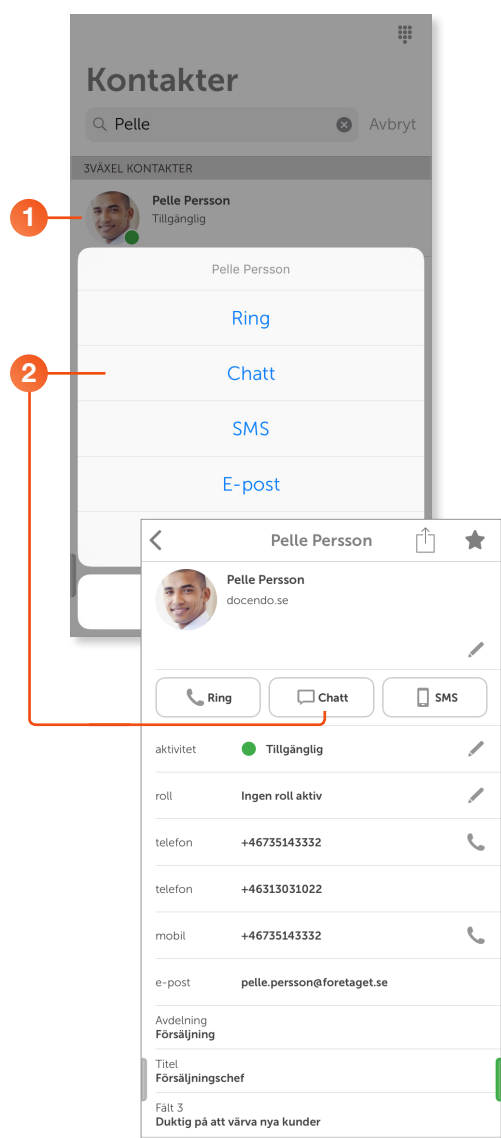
Kontakter

Pelle

Avbryt

3VÄXEL KONTAKTER

1

Pelle Persson
Tillgänglig

Pelle Persson

Ring

2

Chatt

SMS

E-post

Pelle Persson

Pelle Persson
docendo.se

Ring

Chatt

SMS

| | |
|---|---|
| aktivitet | Tillgänglig |
| roll | Ingen roll aktiv |
| telefon | +46735143332 |
| telefon | +46313031022 |
| mobil | +46735143332 |
| e-post | pelle.persson@foretaget.se |

Avdelning
Försäljning

Titel
Försäljningschef

Fält 3
Duktig på att värva nya kunder